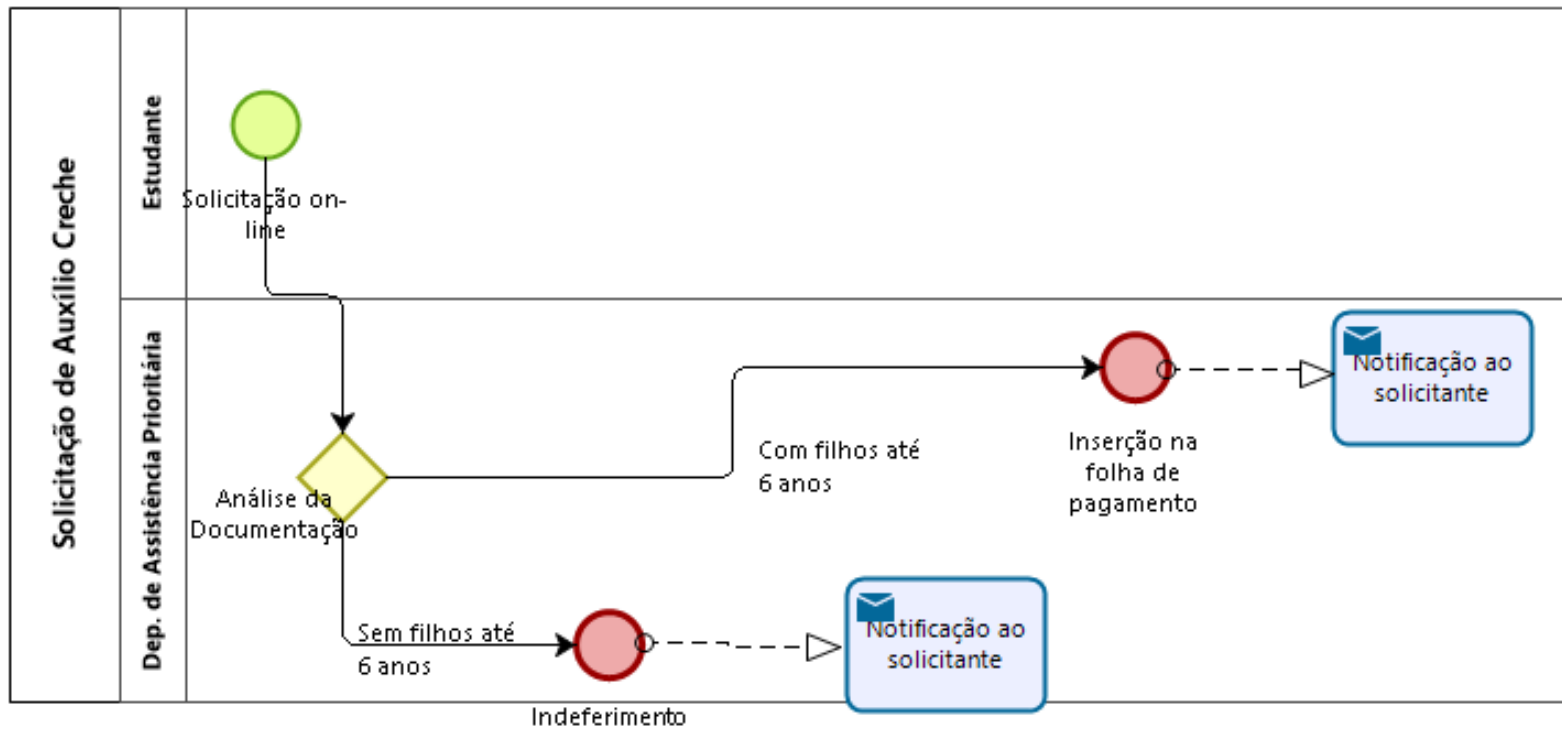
Solicitação de Auxílio Creche

Estudante

Solicitação on-line

Dep. de Assistência Prioritária

Análise da Documentação

Com filhos até 6 anos

Inserção na folha de pagamento

Notificação ao solicitante

Sem filhos até 6 anos

Indeferimento

Notificação ao solicitante